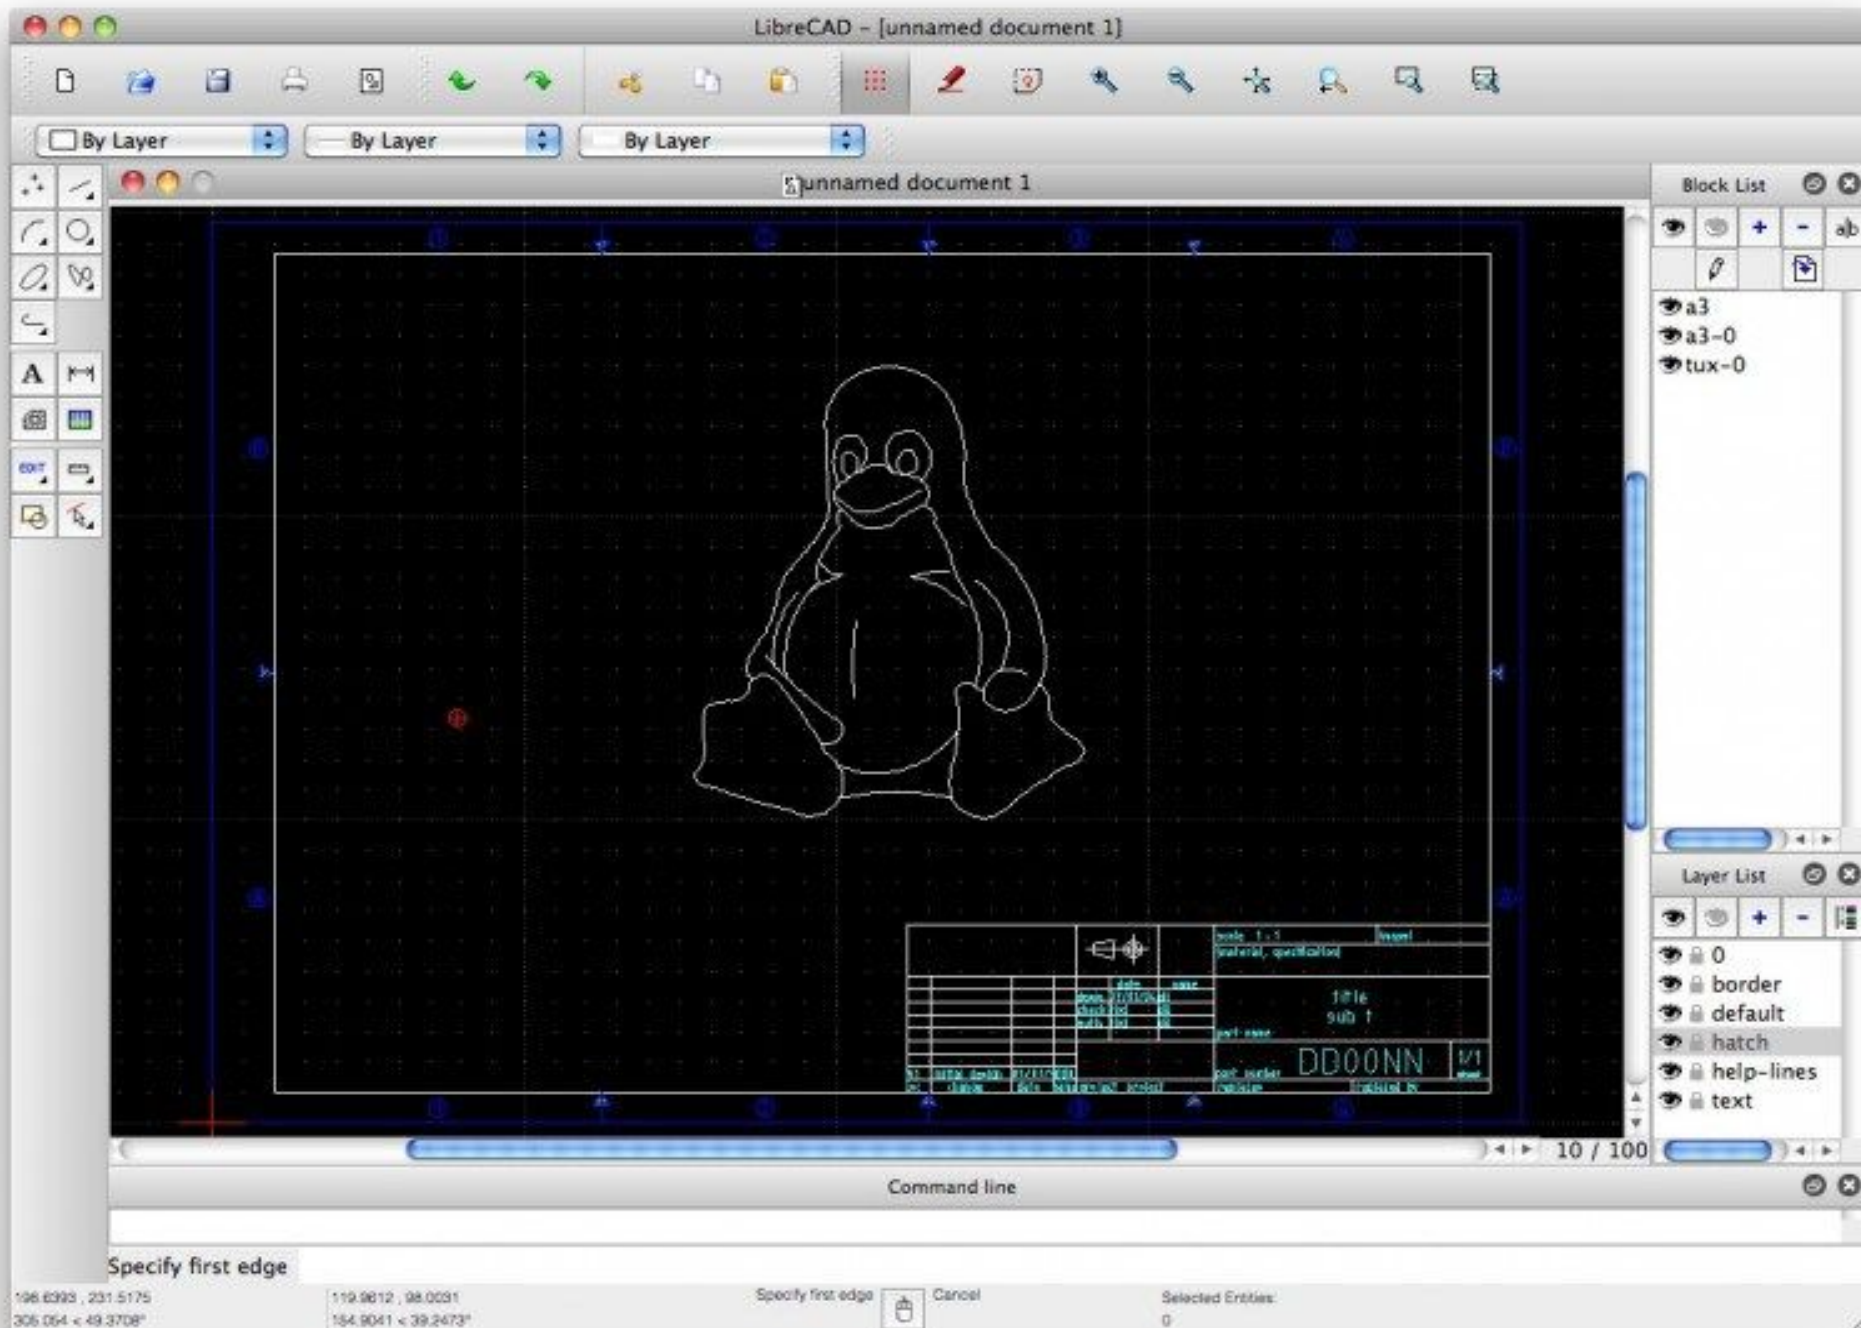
LibreCAD - [unnamed document 1]

By Layer
By Layer
By Layer

unnamed document 1

Block List

a3
a3-0
tux-0

Layer List

0
border
default
hatch
help-lines
text

scale 1:1
material, specification
title
sub 1
part name
part number
DD00NN
1/1

10 / 100

Command line

Specify first edge

196.6393 , 231.5175
305.054 < 49.3708°
119.9812 , 98.0031
154.9041 < 39.2473°
Specify first edge
Cancel
Selected Entities:
0